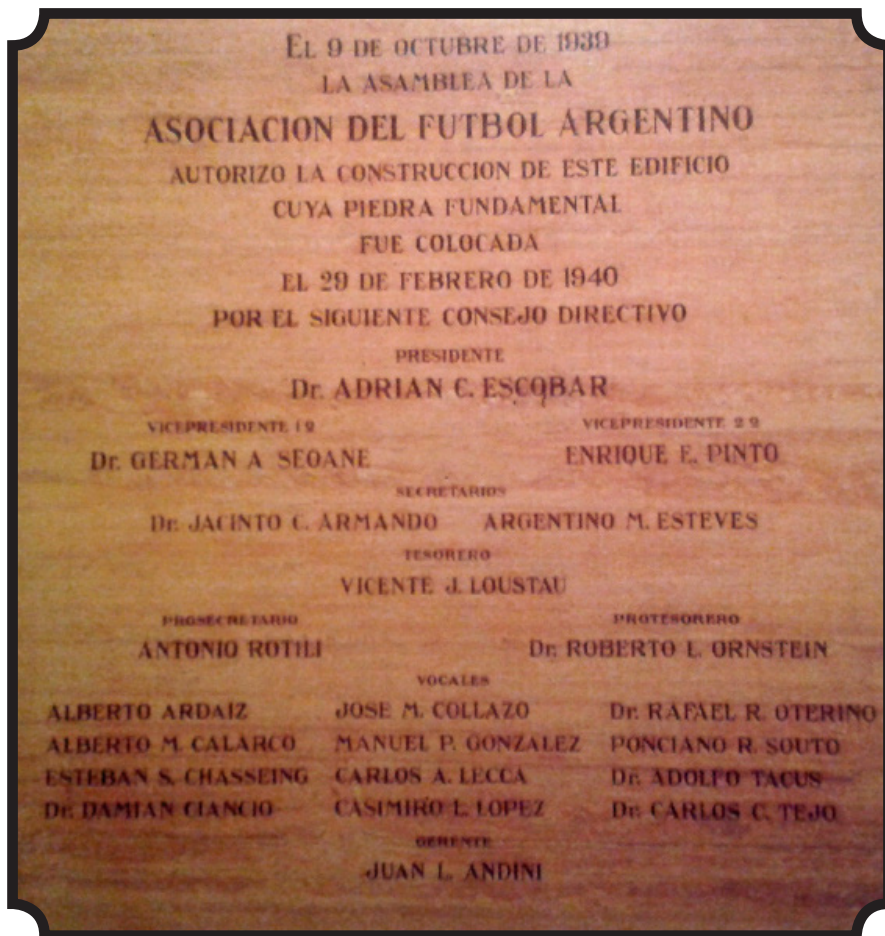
EL 9 DE OCTUBRE DE 1939
LA ASAMBLEA DE LA
ASOCIACION DEL FUTBOL ARGENTINO
AUTORIZO LA CONSTRUCCION DE ESTE EDIFICIO
CUYA PIEDRA FUNDAMENTAL
FUE COLOCADA
EL 29 DE FEBRERO DE 1940
POR EL SIGUIENTE CONSEJO DIRECTIVO

PRESIDENTE
Dr. ADRIAN C. ESCOBAR

VICEPRESIDENTE 1º
Dr. GERMAN A SEOANE

VICEPRESIDENTE 2º
ENRIQUE E. PINTO

SECRETARIOS
Dr. JACINTO C. ARMANDO ARGENTINO M. ESTEVES

TESORERO
VICENTE J. LOUSTAU

PROSECRETARIO
ANTONIO ROTILI

PROTESORERO
Dr. ROBERTO L. ORNSTEIN

VOCALES

ALBERTO ARDAIZ
ALBERTO M. CALARCO
ESTEBAN S. CHASSEING
Dr. DAMIAN CIANCIO

JOSE M. COLLAZO
MANUEL P. GONZALEZ
CARLOS A. LECCA
CASIMIRO L. LOPEZ

Dr. RAFAEL R. OTERINO
PONCIANO R. SOUTO
Dr. ADOLFO TACUS
Dr. CARLOS C. TEJO

GERENTE
JUAN L. ANDINI